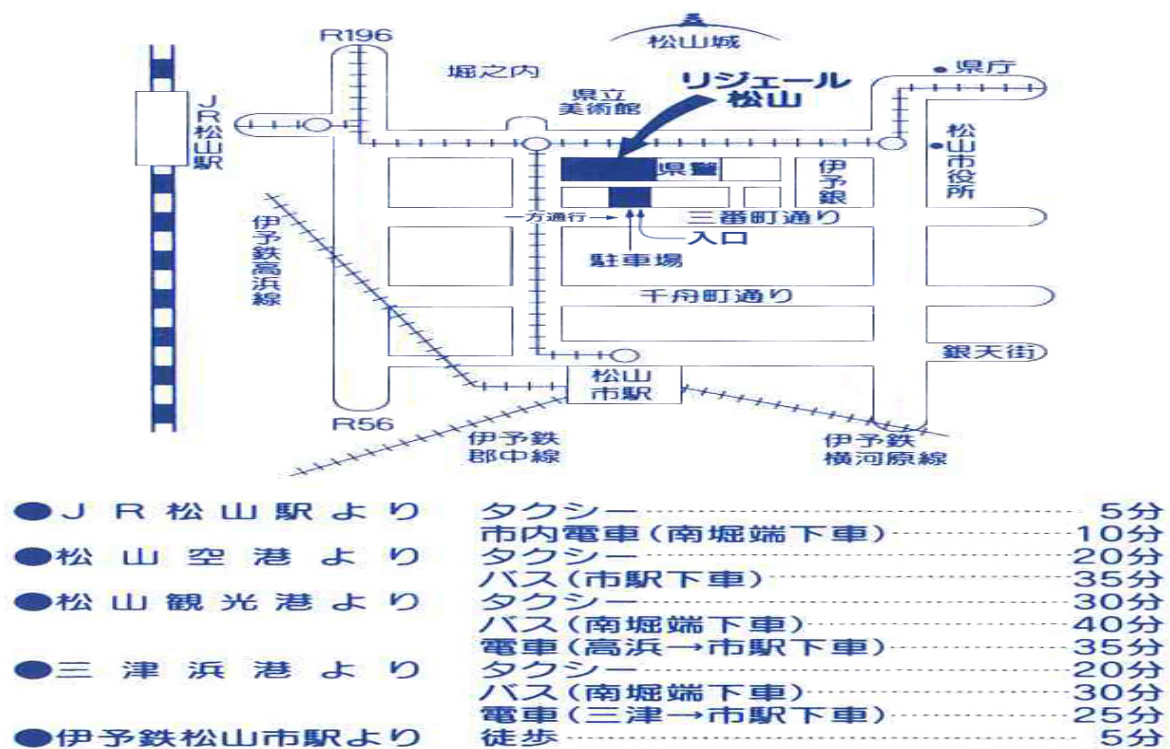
R196
松山城
堀之内
リジェール松山
県庁
県立美術館
JR松山駅
松山市役所
県警
伊予銀
一方通行
三番町通り
入口
伊予鉄高浜線
駐車場
千舟町通り
銀天街
松山市駅
R56
伊予鉄郡中線
伊予鉄横河原線

●JR松山駅より タクシー 5分
市内電車(南堀端下車) 10分
●松山空港より タクシー 20分
バス(市駅下車) 35分
●松山観光港より タクシー 30分
バス(南堀端下車) 40分
電車(高浜→市駅下車) 35分
●三津浜港より タクシー 20分
バス(南堀端下車) 30分
電車(三津→市駅下車) 25分
●伊予鉄松山市駅より 徒歩 5分